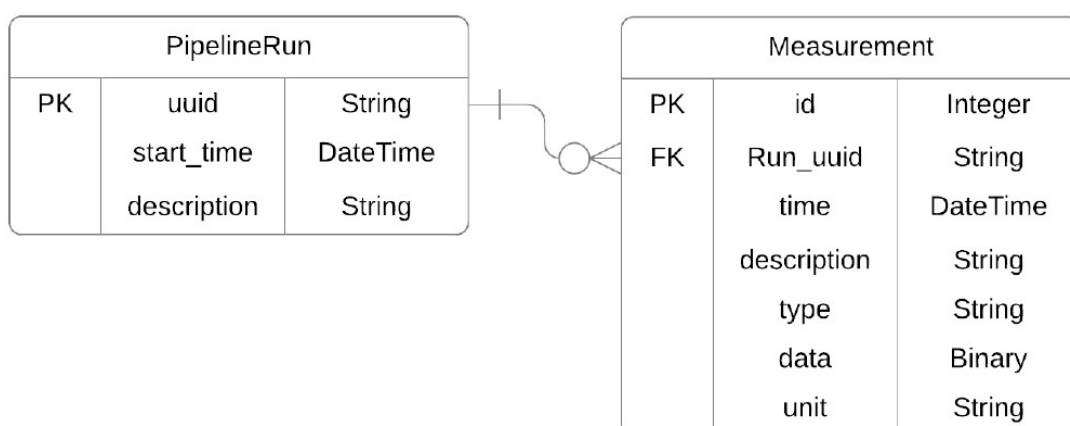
PipelineRun

| | | |
|---|---|---|
| PK | uuid | String |
| | start_time | DateTime |
| | description | String |

Measurement

| | | |
|---|---|---|
| PK | id | Integer |
| FK | Run_uuid | String |
| | time | DateTime |
| | description | String |
| | type | String |
| | data | Binary |
| | unit | String |